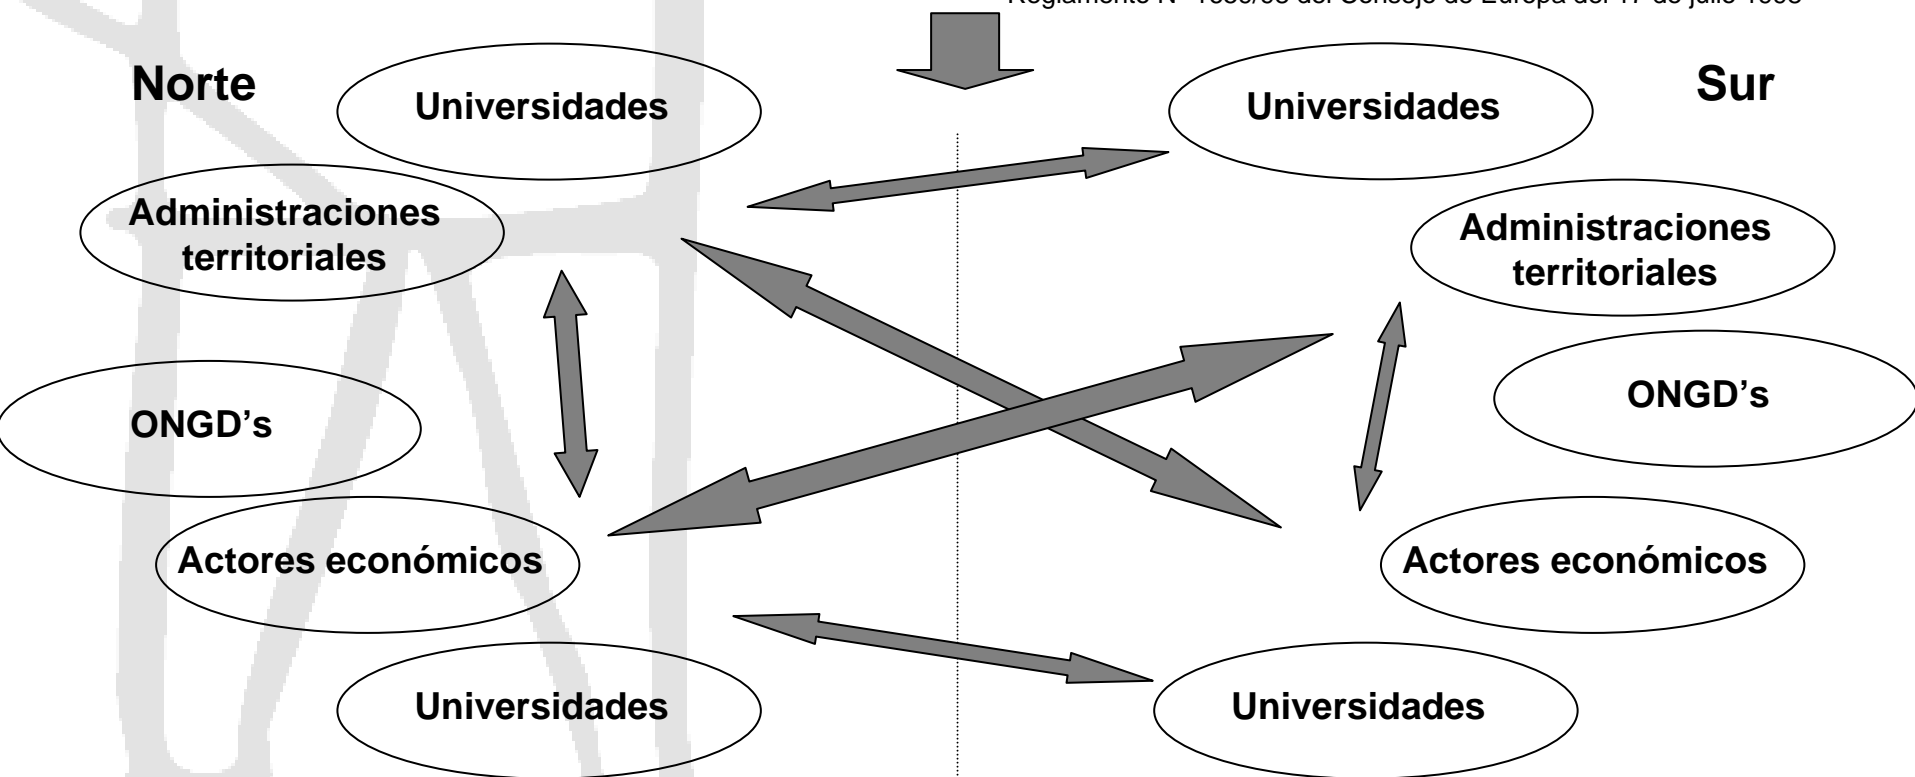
Reglamento N° 1659/98 del Consejo de Europa del 17 de julio 1998

Norte

Universidades

Administraciones territoriales

ONGD's

Actores económicos

Universidades

Sur

Universidades

Administraciones territoriales

ONGD's

Actores económicos

Universidades